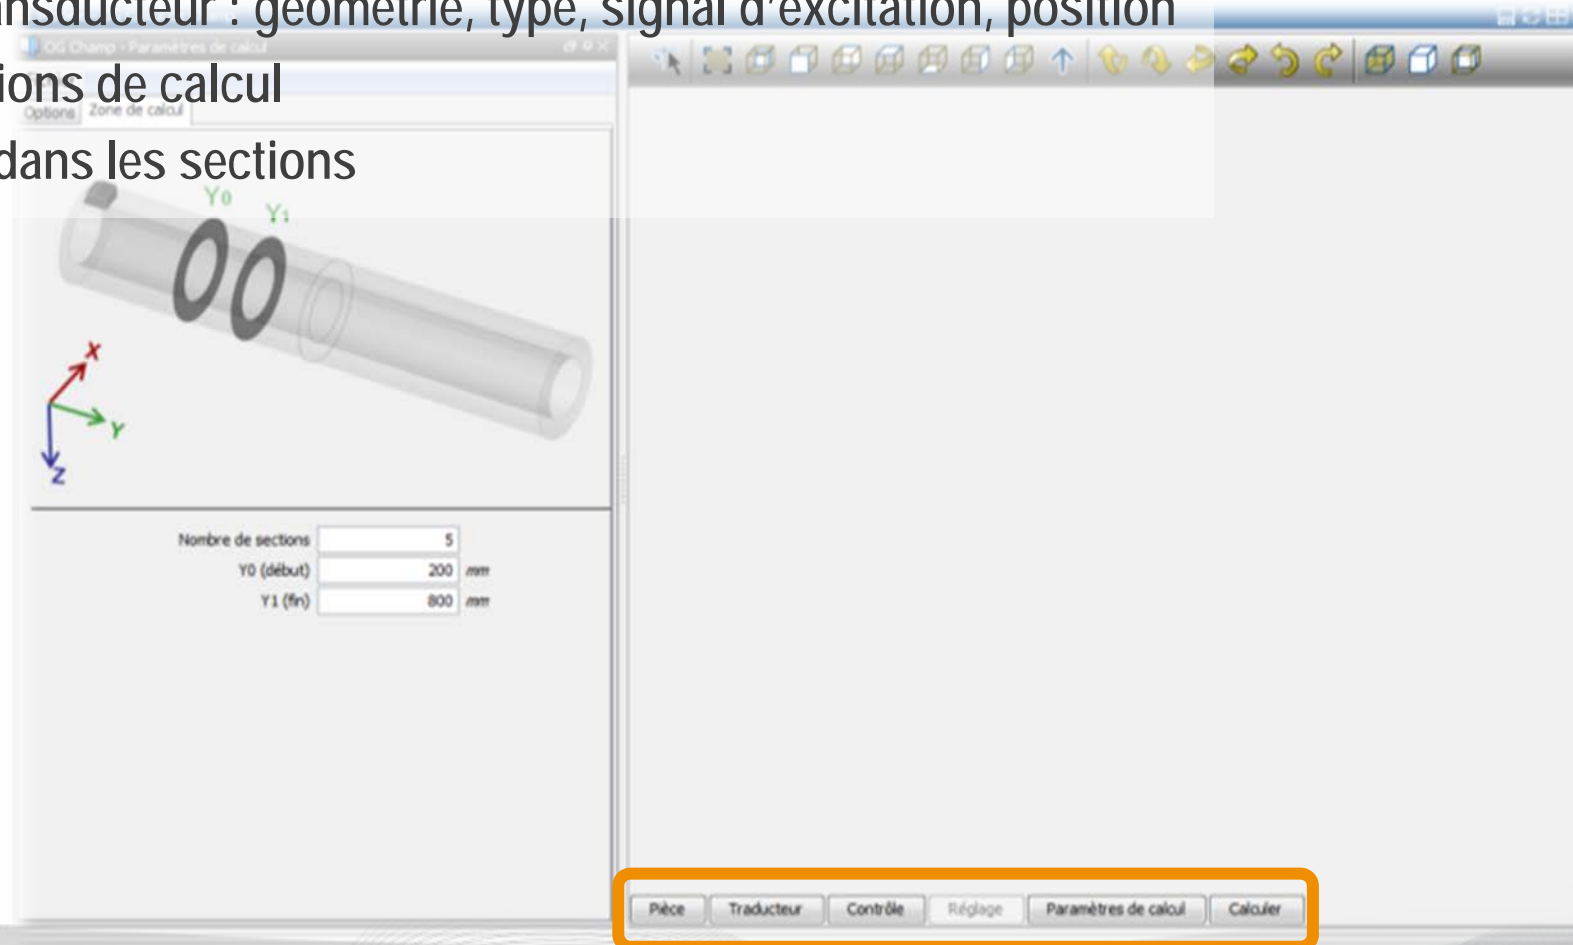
nsducteur : géométrie, type, signal d'excitation, position
ions de calcul
dans les sections

OG Champ - Paramètres de calcul

Options | Zone de calcul

Y0
Y1

x
y
z

Nombre de sections 5
Y0 (début) 200 mm
Y1 (fin) 800 mm

Pièce | Traducteur | Contrôle | Réglage | Paramètres de calcul | Calculer